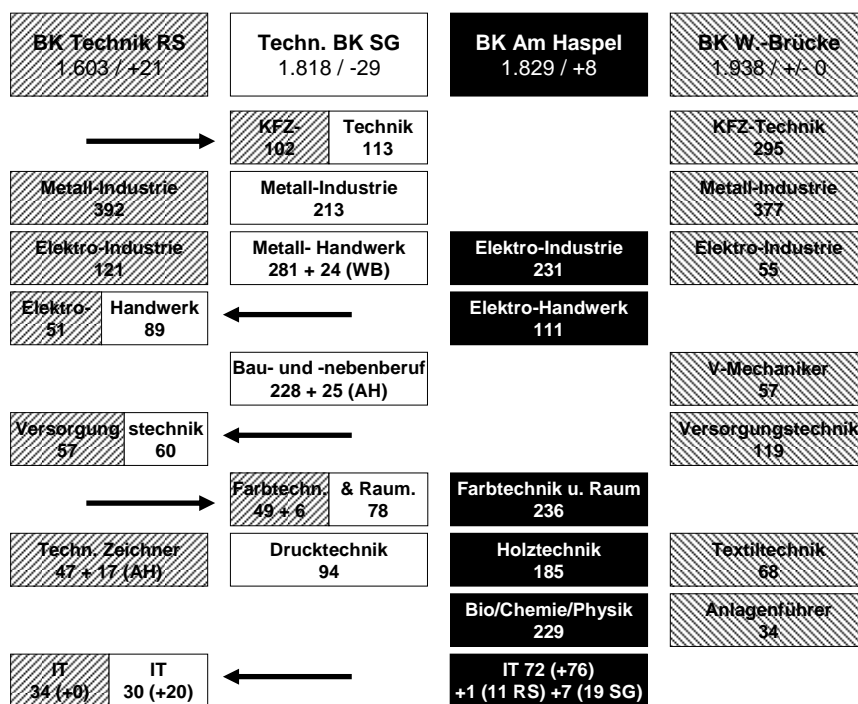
BK Technik RS
1.603 / +21

Techn. BK SG
1.818 / -29

BK Am Haspel
1.829 / +8

BK W.-Brücke
1.938 / +/- 0

KFZ-
102

Technik
113

KFZ-Technik
295

Metall-Industrie
392

Metall-Industrie
213

Metall-Industrie
377

Elektro-Industrie
121

Metall- Handwerk
281 + 24 (WB)

Elektro-Industrie
231

Elektro-Industrie
55

Elektro-
51

Handwerk
89

Elektro-Handwerk
111

Bau- und -nebenberuf
228 + 25 (AH)

V-Mechaniker
57

Versorgung
57

stechnik
60

Versorgungstechnik
119

Farbtechn.
49 + 6

& Raum.
78

Farbtechnik u. Raum
236

Techn. Zeichner
47 + 17 (AH)

Drucktechnik
94

Holztechnik
185

Textiltechnik
68

Bio/Chemie/Physik
229

Anlagenführer
34

IT
34 (+0)

IT
30 (+20)

IT 72 (+76)
+1 (11 RS) +7 (19 SG)